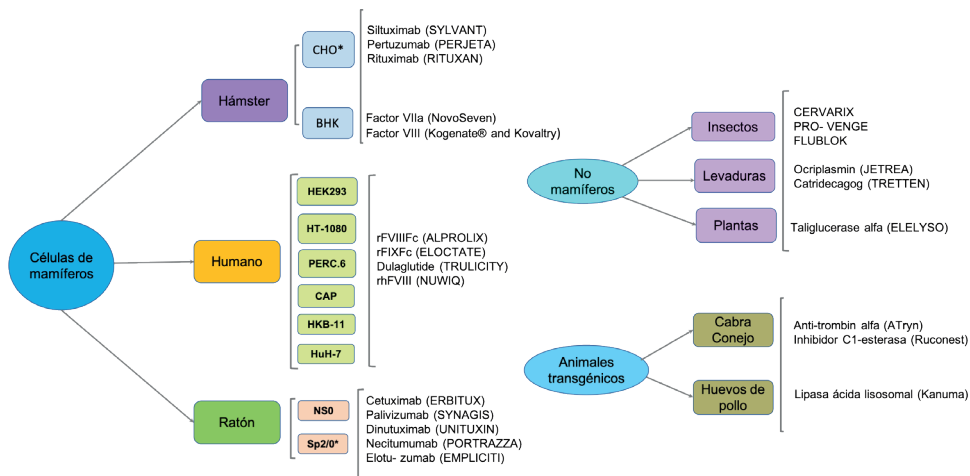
Células de mamíferos

Hámster

CHO*

Siltuximab (SYLVANT)
Pertuzumab (PERJETA)
Rituximab (RITUXAN)

BHK

Factor VIIa (NovoSeven)
Factor VIII (Kogenate® and Kovaltry)

Humano

HEK293

HT-1080

PERC.6

CAP

HKB-11

HuH-7

rFVIIIFc (ALPROLIX)
rFIXFc (ELOCTATE)
Dulaglutide (TRULICITY)
rhFVIII (NUWIQ)

Ratón

NS0

Sp2/0*

Cetuximab (ERBITUX)
Palivizumab (SYNAGIS)
Dinutuximab (UNITUXIN)
Necitumumab (PORTRAZZA)
Elotu- zumab (EMPLICITI)

No mamíferos

Insectos

CERVARIX
PRO- VENGE
FLUBLOK

Levaduras

Ocriplasmin (JETREA)
Catridecagog (TRETTEN)

Plantas

Taliglucerase alfa (ELELYSO)

Animales transgénicos

Cabra
Conejo

Anti-trombin alfa (ATryn)
Inhibidor C1-esterasa (Ruconest)

Huevos de pollo

Lipasa ácida lisosomal (Kanuma)